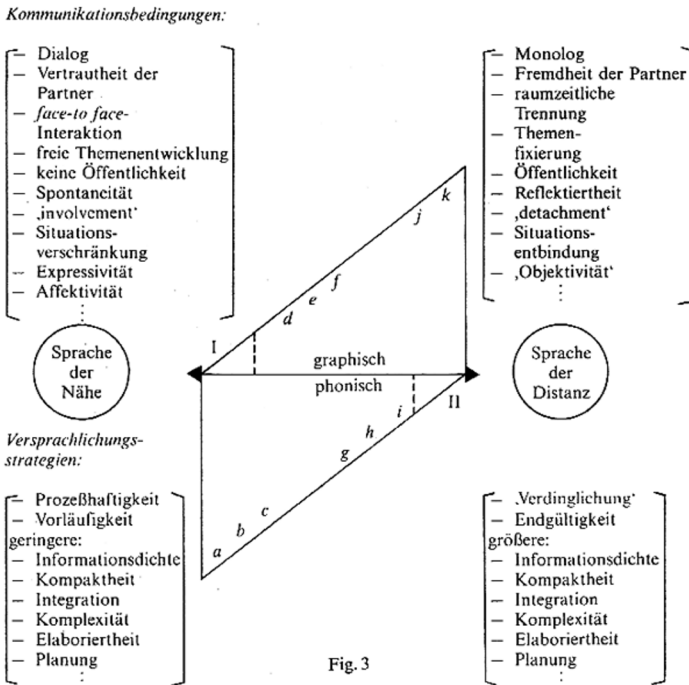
Kommunikationsbedingungen:

– Dialog
– Vertrautheit der Partner
– *face-to face*-Interaktion
– freie Themenentwicklung
– keine Öffentlichkeit
– Spontaneität
– ‚involvement'
– Situationsverschränkung
– Expressivität
– Affektivität
⋮

– Monolog
– Fremdheit der Partner
– raumzeitliche Trennung
– Themenfixierung
– Öffentlichkeit
– Reflektiertheit
– ‚detachment'
– Situationsentbindung
– ‚Objektivität'
⋮

Sprache der Nähe

I

graphisch

phonisch

II

Sprache der Distanz

a b c d e f g h i j k

Versprachlichungsstrategien:

– Prozeßhaftigkeit
– Vorläufigkeit
geringere:
– Informationsdichte
– Kompaktheit
– Integration
– Komplexität
– Elaboriertheit
– Planung
⋮

– ‚Verdinglichung'
– Endgültigkeit
größere:
– Informationsdichte
– Kompaktheit
– Integration
– Komplexität
– Elaboriertheit
– Planung
⋮

Fig. 3